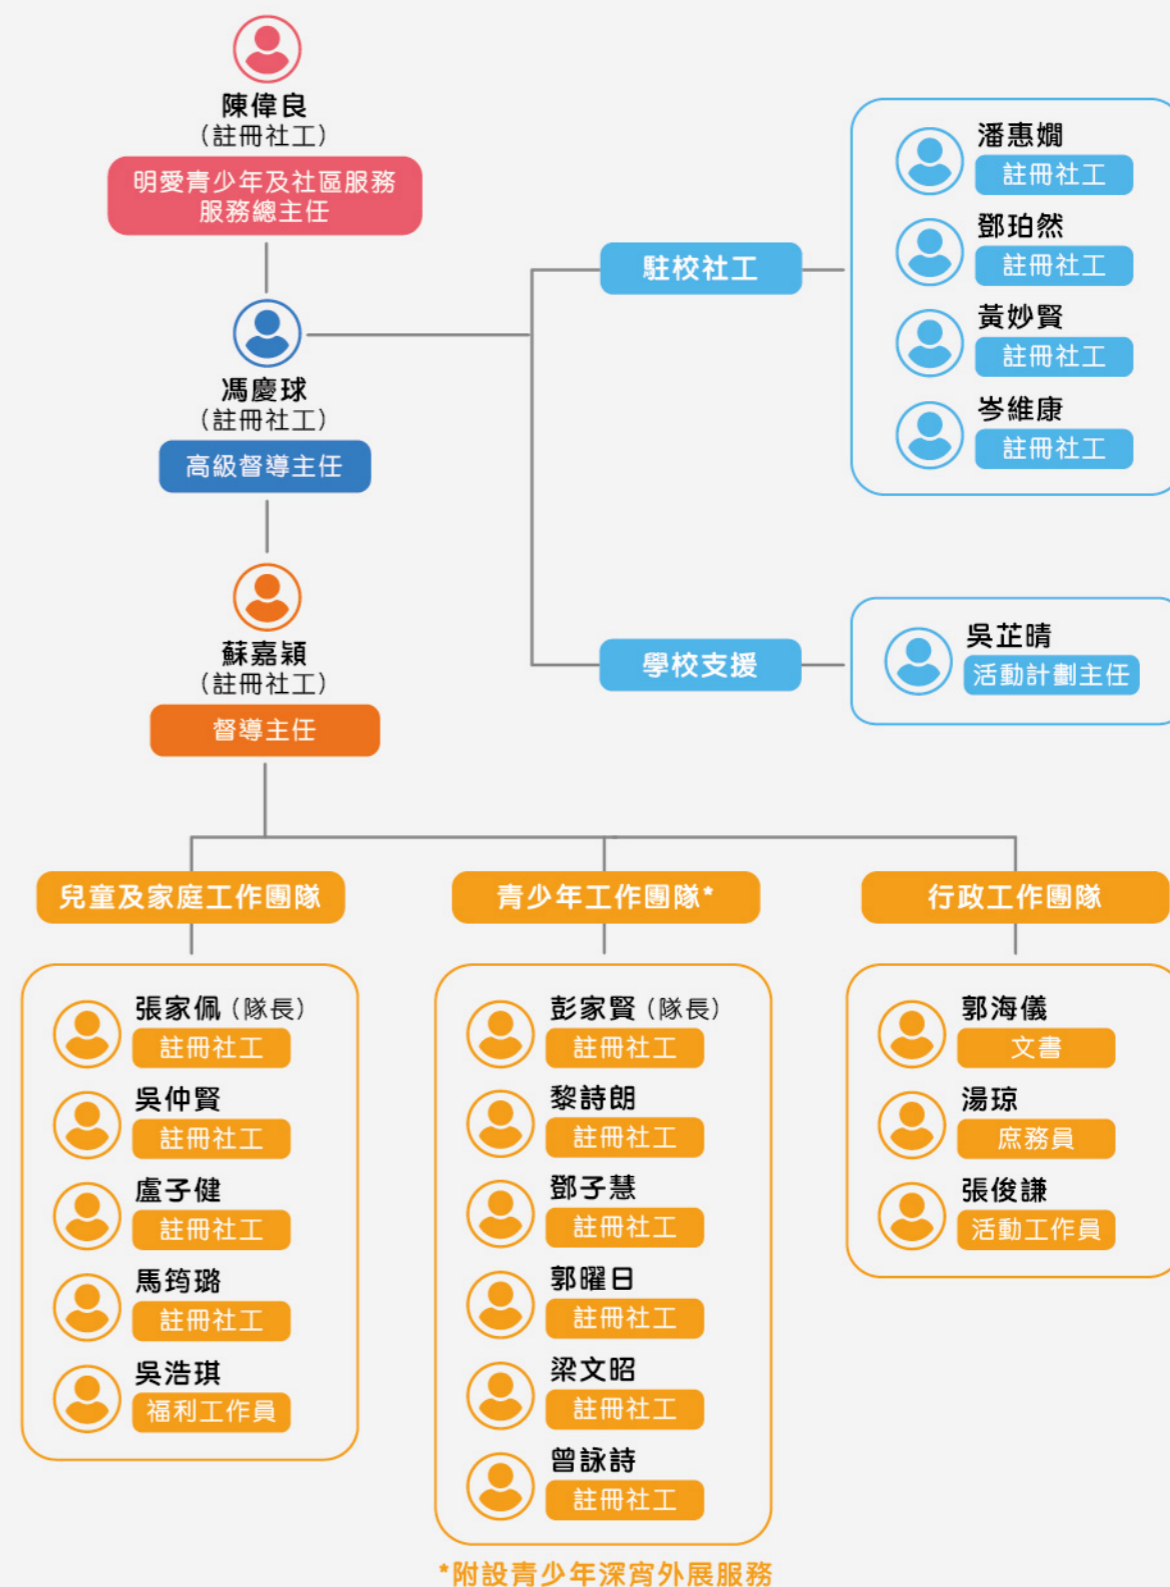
陳偉良
(註冊社工)
明愛青少年及社區服務
服務總主任

馮慶球
(註冊社工)
高級督導主任

蘇嘉穎
(註冊社工)
督導主任

駐校社工

潘惠嫺
註冊社工
鄧珀然
註冊社工
黃妙賢
註冊社工
岑維康
註冊社工

學校支援

吳芷晴
活動計劃主任

兒童及家庭工作團隊

張家佩(隊長)
註冊社工
吳仲賢
註冊社工
盧子健
註冊社工
馬筠璐
註冊社工
吳浩琪
福利工作員

青少年工作團隊*

彭家賢(隊長)
註冊社工
黎詩朗
註冊社工
鄧子慧
註冊社工
郭曜日
註冊社工
梁文昭
註冊社工
曾詠詩
註冊社工

行政工作團隊

郭海儀
文書
湯琼
庶務員
張俊謙
活動工作員

*附設青少年深宵外展服務